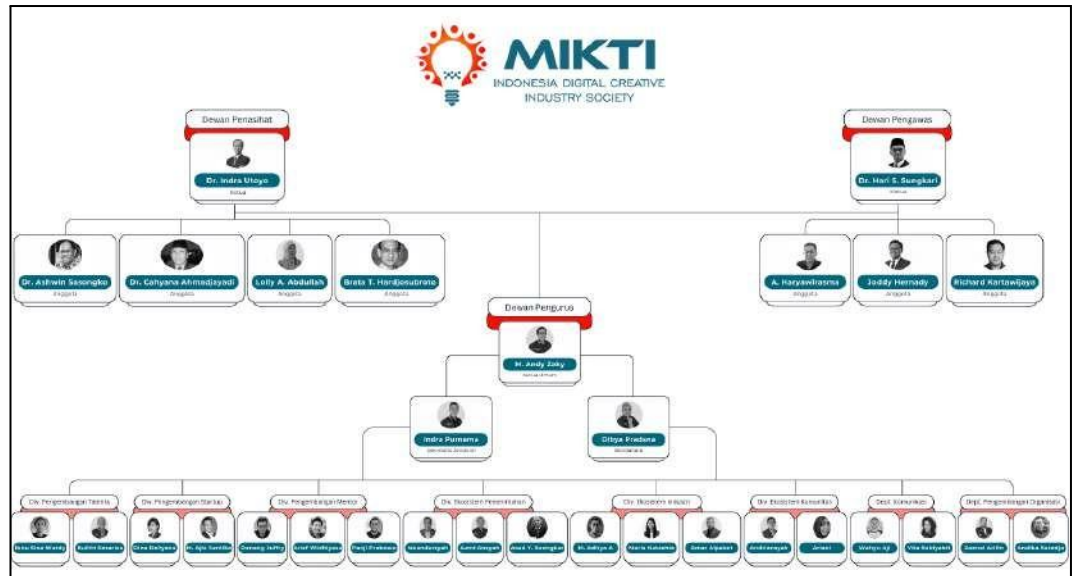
MIKTI
INDONESIA DIGITAL CREATIVE INDUSTRY SOCIETY

Dewan Penasihat
Dr. Indra Utoyo
Ketua

Dewan Pengawas
Dr. Hari S. Sungkari
Ketua

Dr. Ashwin Sasongko
Anggota

Dr. Cahyana Ahmadjayadi
Anggota

Lolly A. Abdullah
Anggota

Brata T. Hardjosubroto
Anggota

A. Haryawirasma
Anggota

Joddy Hernady
Anggota

Richard Kartawijaya
Anggota

Dewan Pengurus
M. Andy Zaky
Ketua Umum

Indra Purnama
Sekretaris Jenderal

Ditya Pradana
Bendahara

Div. Pengembangan Talenta
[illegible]
Rudhi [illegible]

Div. Pengembangan Startup
Gina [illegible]
M. Ajie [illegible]

Div. Pengembangan Mentor
Danang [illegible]
Arief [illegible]
Panji Prakoso

Div. Ekosistem Pemerintahan
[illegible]
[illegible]
Andi Y. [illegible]

Div. Ekosistem Industri
M. Aditya A.
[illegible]
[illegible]

Div. Ekosistem Komunitas
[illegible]
Jimmi

Dept. Komunikasi
Wahyu Aji
Vita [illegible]

Dept. Pengembangan Organisasi
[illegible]
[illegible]